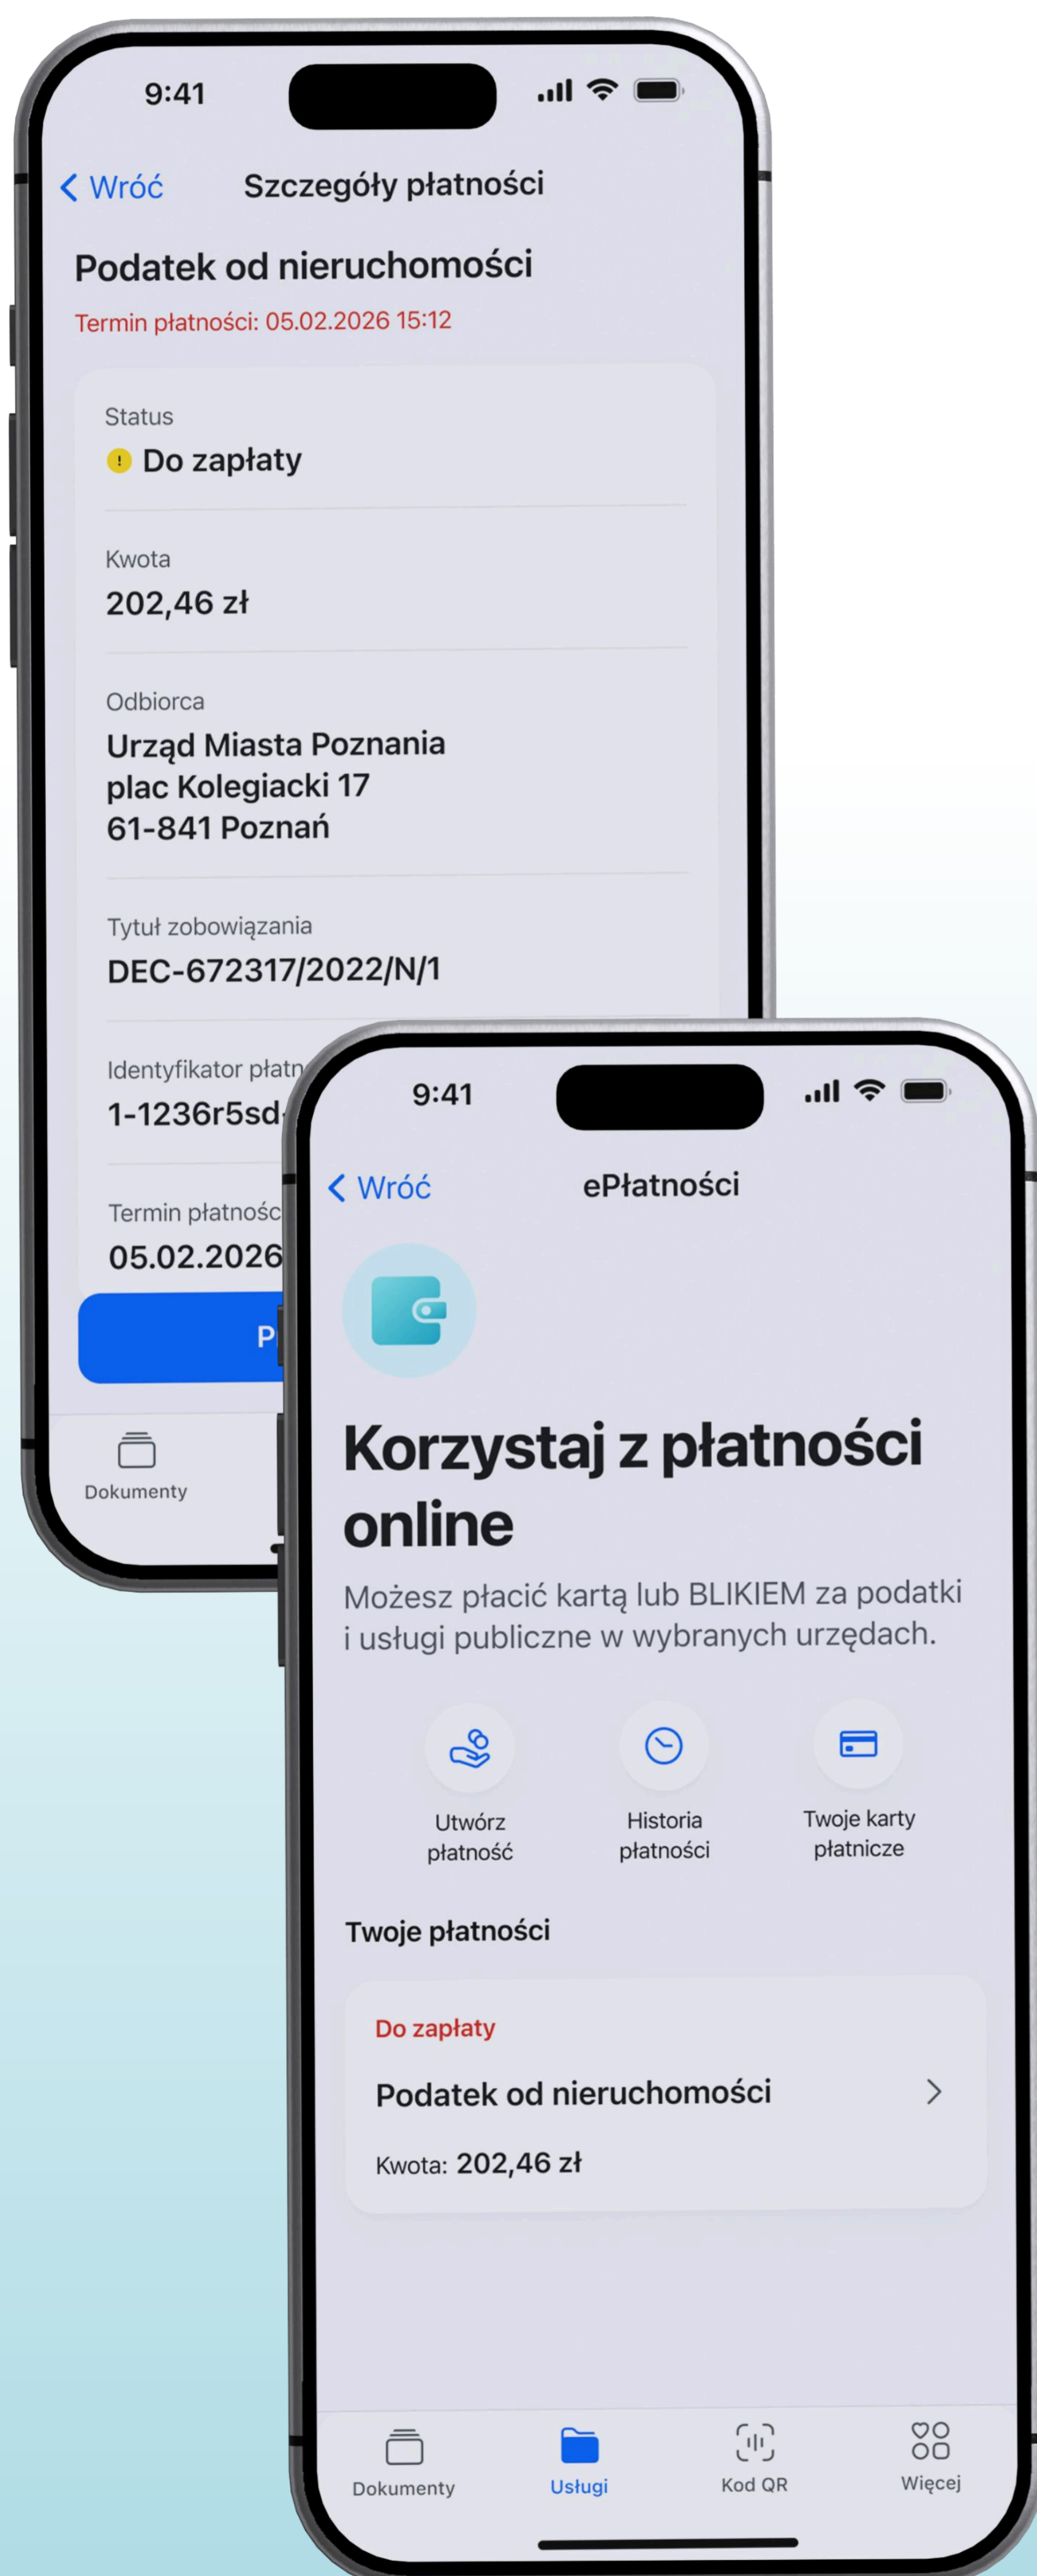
9:41

< Wróć Szczegóły płatności

Podatek od nieruchomości

Termin płatności: 05.02.2026 15:12

Status
Do zapłaty

Kwota
202,46 zł

Odbiorca
Urząd Miasta Poznania
plac Kolegiacki 17
61-841 Poznań

Tytuł zobowiązania
DEC-672317/2022/N/1

Identyfikator płatn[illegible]
1-1236r5sd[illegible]

Termin płatnośc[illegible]
05.02.2026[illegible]

P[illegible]

Dokumenty

9:41

< Wróć ePłatności

Korzystaj z płatności online

Możesz płacić kartą lub BLIKIEM za podatki i usługi publiczne w wybranych urzędach.

Utwórz płatność

Historia płatności

Twoje karty płatnicze

Twoje płatności

Do zapłaty

Podatek od nieruchomości >

Kwota: 202,46 zł

Dokumenty Usługi Kod QR Więcej